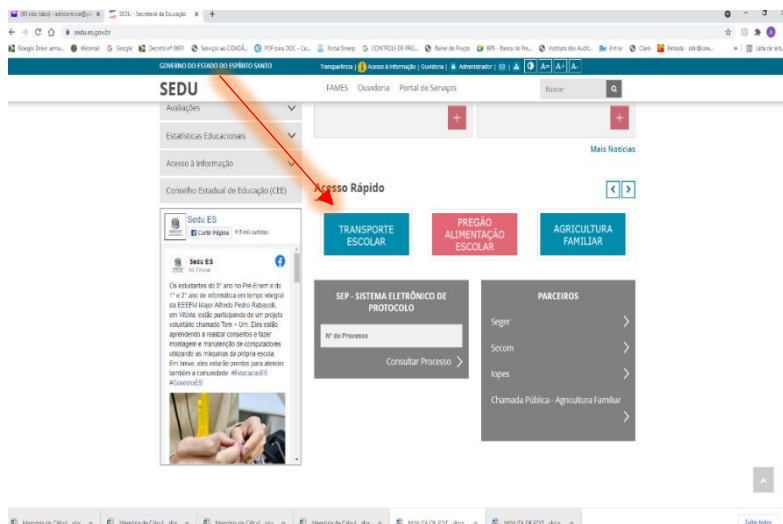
(6) não lidas) - administrativo@... × SEDU - Secretaria da Educação × +

← → C ⌂ sedu.es.gov.br

Google Drive: arma... Webmail Google Decreto nº 8691 Serviços ao CIDADÃ... PDF para DOC – Co... Portal Sinesp CONTROLE DE PRO... Painel de Preços BPS - Banco de Pre... Instituto dos Audit... Entrar Claro Extrato - abril/Econ... Lista de le...

GOVERNO DO ESTADO DO ESPÍRITO SANTO Transparência | Acesso à Informação | Ouvidoria | Administrador | A- A+ A-

SEDU FAMES Ouvidoria Portal de Serviços Buscar

Avaliações

Estatísticas Educacionais

Acesso à Informação

Conselho Estadual de Educação (CEE)

Sedu ES
Curtir Página 115 mil curtidas

Sedu ES
há 3 horas

Os estudantes do 3º ano no Pré-Enem e do 1º e 2º ano de informática em tempo integral da EEEFM Major Alfredo Pedro Rabayoli, em Vitória, estão participando de um projeto voluntário chamado Tem + Um. Eles estão aprendendo a realizar consertos e fazer montagem e manutenção de computadores utilizando as máquinas da própria escola. Em breve, eles estarão prontos para atender também a comunidade. #EducaçãoES #GovernoES

Mais Notícias

Acesso Rápido

TRANSPORTE ESCOLAR

PREGÃO ALIMENTAÇÃO ESCOLAR

AGRICULTURA FAMILIAR

SEP - SISTEMA ELETRÔNICO DE PROTOCOLO

Nº do Processo

Consultar Processo

PARCEIROS

Seger

Secom

Iopes

Chamada Pública - Agricultura Familiar

Memória de Cálcul....xlsx Memória de Cálcul....xlsx Memória de Cálcul....xlsx Memória de Cálcul....xlsx MINUTA DE EDIT....docx MINUTA DE EDIT....docx Exibir todos